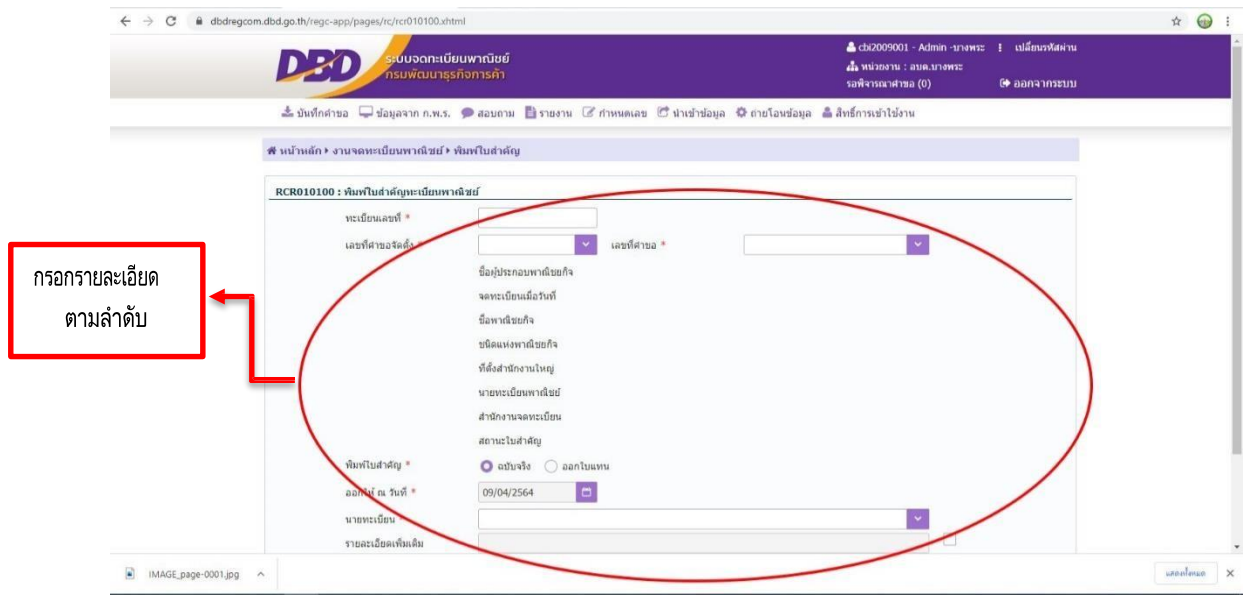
dbdregcom.dbd.go.th/regc-app/pages/rc/rcr010100.xhtml

DBD ระบบจดทะเบียนพาณิชย์ กรมพัฒนาธุรกิจการค้า

cbi2009001 - Admin -บางพระ | เปลี่ยนรหัสผ่าน
หน่วยงาน : อบต.บางพระ
รอพิจารณาคำขอ (0)
ออกจากระบบ

บันทึกคำขอ | ข้อมูลจาก ก.พ.ร. | สอบถาม | รายงาน | กำหนดเลข | นำเข้าข้อมูล | ถ่ายโอนข้อมูล | สิทธิ์การเข้าใช้งาน

หน้าหลัก ▸ งานจดทะเบียนพาณิชย์ ▸ พิมพ์ใบสำคัญ

RCR010100 : พิมพ์ใบสำคัญทะเบียนพาณิชย์

ทะเบียนเลขที่ *
เลขที่คำขอจัดตั้ง *
เลขที่คำขอ *
ชื่อผู้ประกอบพาณิชยกิจ
จดทะเบียนเมื่อวันที่
ชื่อพาณิชยกิจ
ชนิดแห่งพาณิชยกิจ
ที่ตั้งสำนักงานใหญ่
นายทะเบียนพาณิชย์
สำนักงานจดทะเบียน
สถานะใบสำคัญ
พิมพ์ใบสำคัญ *
ฉบับจริง
ออกใบแทน
ออกให้ ณ วันที่ *
09/04/2564
นายทะเบียน
รายละเอียดเพิ่มเติม

กรอกรายละเอียด
ตามลำดับ

IMAGE_page-0001.jpg
แสดงทั้งหมด